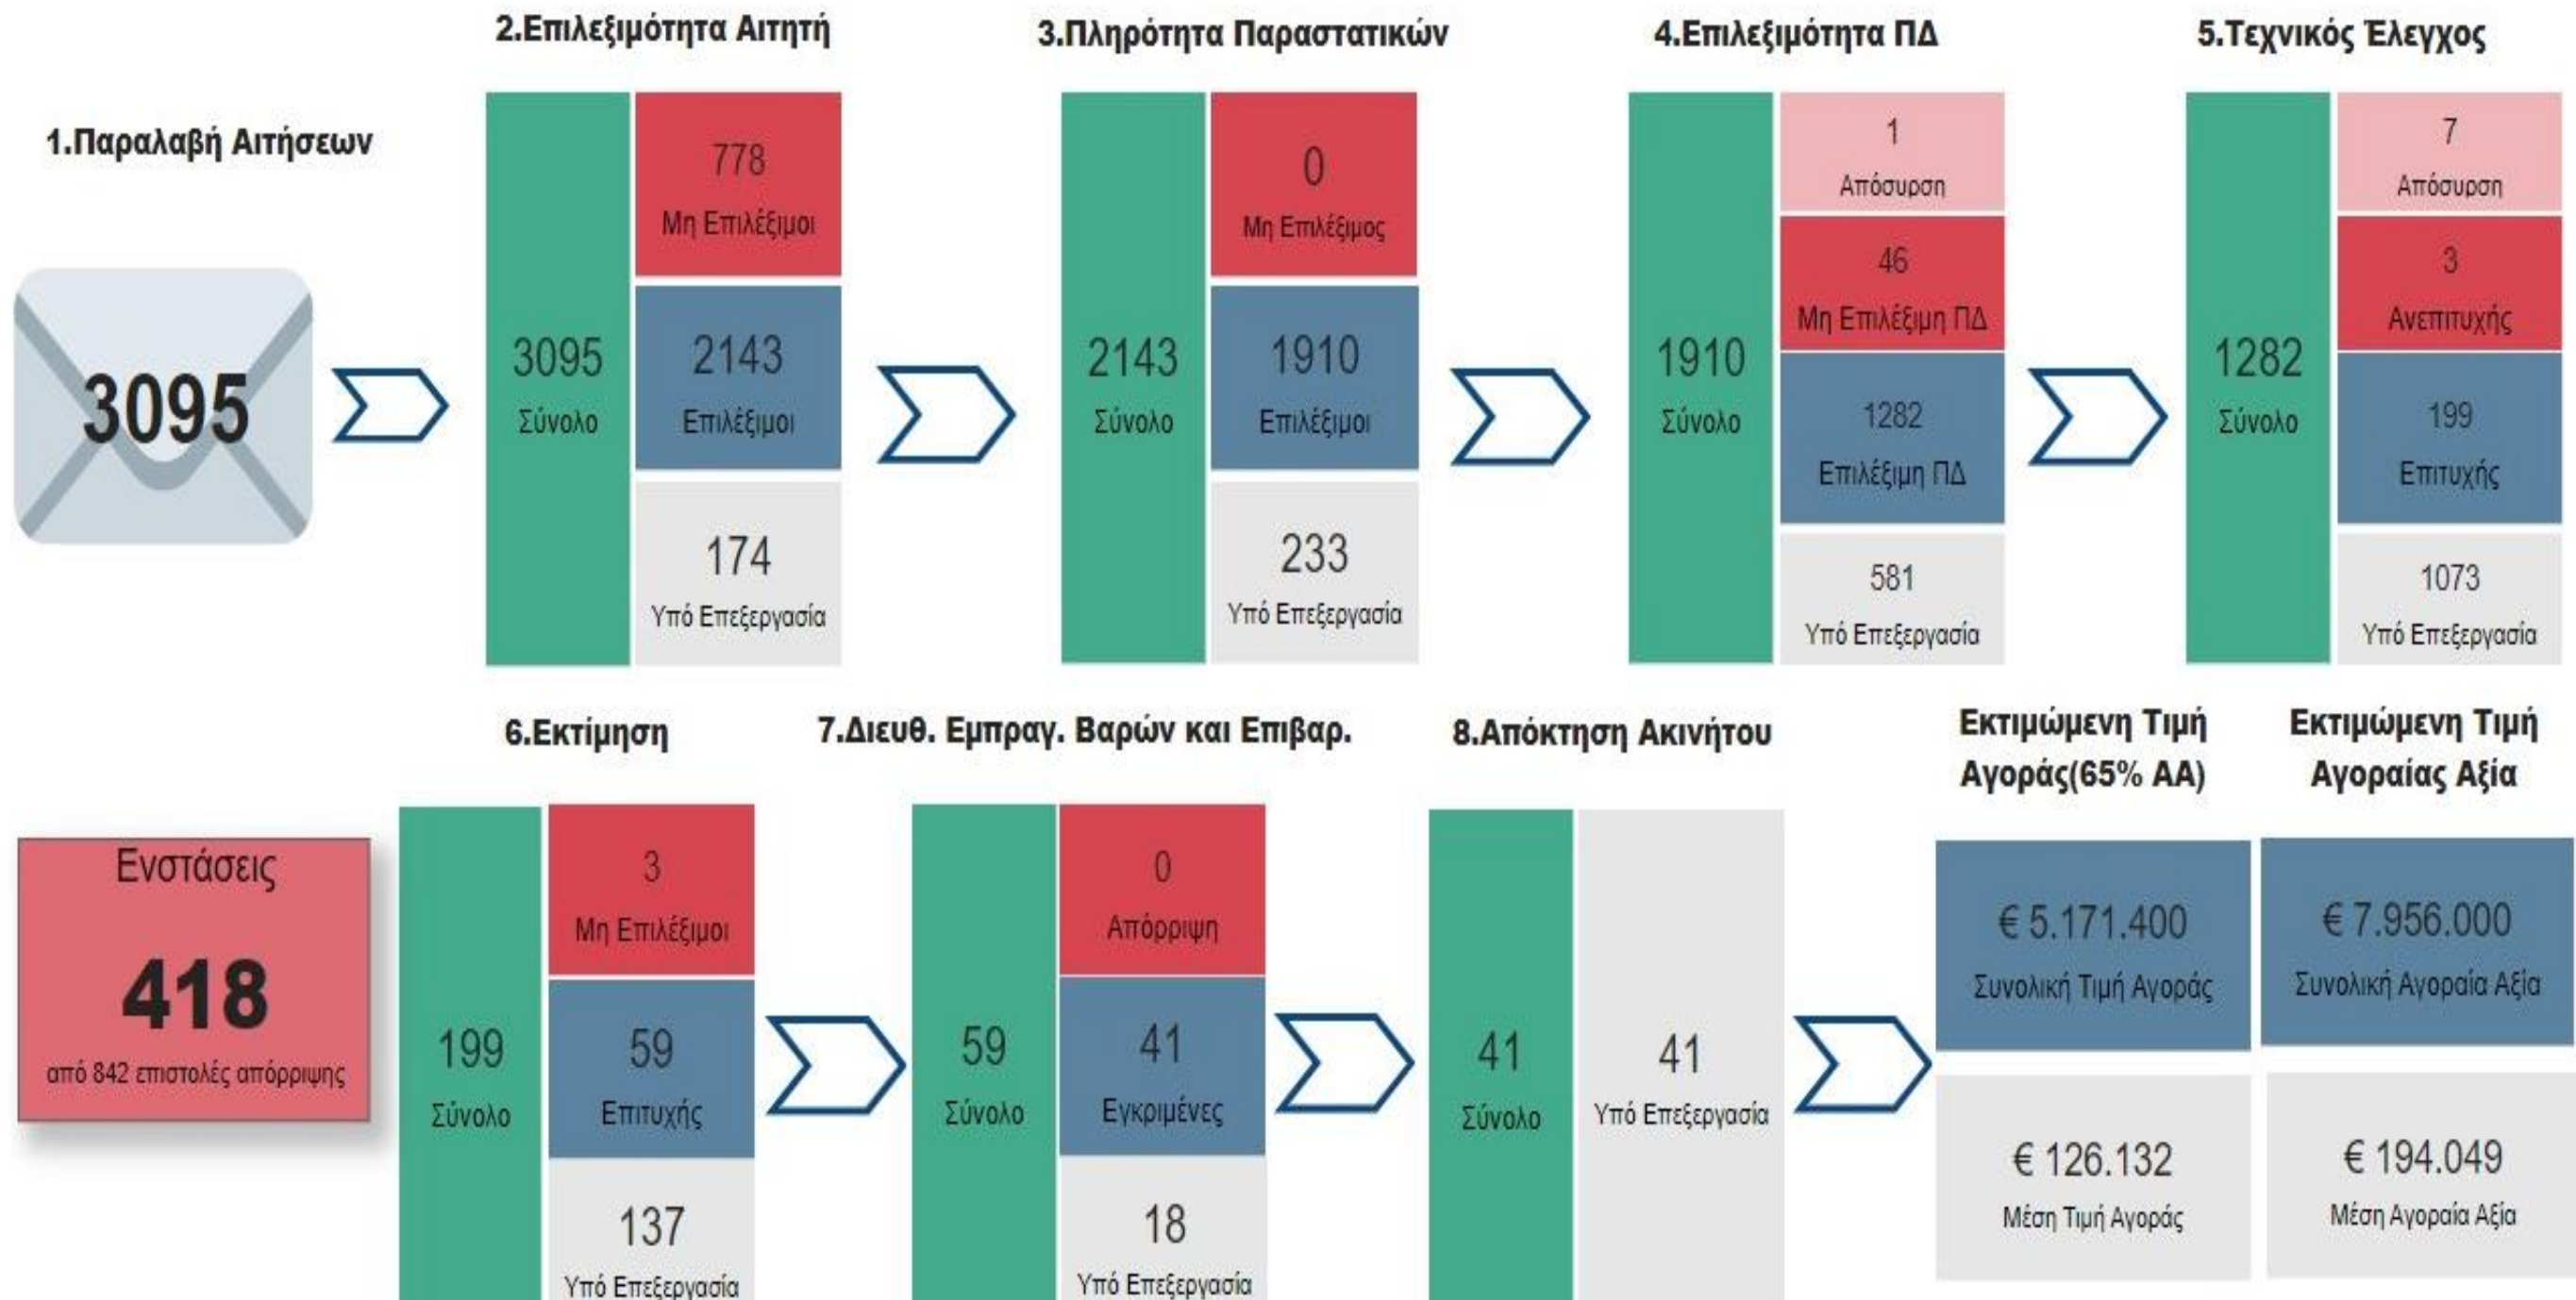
1.Παραλαβή Αιτήσεων

3095

2.Επιλεξιμότητα Αιτητή

3095 Σύνολο

778 Μη Επιλέξιμοι

2143 Επιλέξιμοι

174 Υπό Επεξεργασία

3.Πληρότητα Παραστατικών

2143 Σύνολο

0 Μη Επιλέξιμος

1910 Επιλέξιμοι

233 Υπό Επεξεργασία

4.Επιλεξιμότητα ΠΔ

1910 Σύνολο

1 Απόσυρση

46 Μη Επιλέξιμη ΠΔ

1282 Επιλέξιμη ΠΔ

581 Υπό Επεξεργασία

5.Τεχνικός Έλεγχος

1282 Σύνολο

7 Απόσυρση

3 Ανεπιτυχής

199 Επιτυχής

1073 Υπό Επεξεργασία

Ενστάσεις

418

από 842 επιστολές απόρριψης

6.Εκτίμηση

199 Σύνολο

3 Μη Επιλέξιμοι

59 Επιτυχής

137 Υπό Επεξεργασία

7.Διευθ. Εμπραγ. Βαρών και Επιβαρ.

59 Σύνολο

0 Απόρριψη

41 Εγκριμένες

18 Υπό Επεξεργασία

8.Απόκτηση Ακινήτου

41 Σύνολο

41 Υπό Επεξεργασία

Εκτιμώμενη Τιμή Αγοράς(65% ΑΑ)

€ 5.171.400 Συνολική Τιμή Αγοράς

€ 126.132 Μέση Τιμή Αγοράς

Εκτιμώμενη Τιμή Αγοραίας Αξία

€ 7.956.000 Συνολική Αγοραία Αξία

€ 194.049 Μέση Αγοραία Αξία